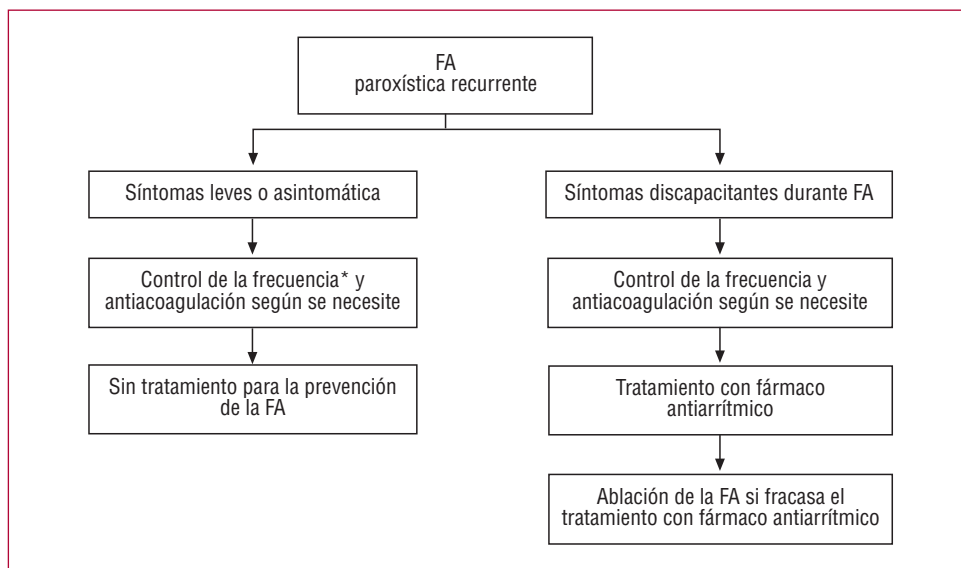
FA
paroxística recurrente

Síntomas leves o asintomática

Control de la frecuencia* y antiacoagulación según se necesite

Sin tratamiento para la prevención de la FA

Síntomas discapacitantes durante FA

Control de la frecuencia y antiacoagulación según se necesite

Tratamiento con fármaco antiarrítmico

Ablación de la FA si fracasa el tratamiento con fármaco antiarrítmico